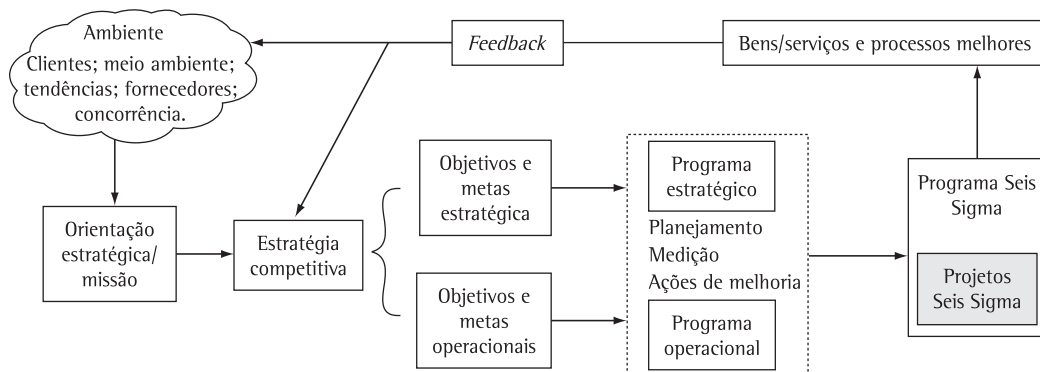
Ambiente
Clientes; meio ambiente; tendências; fornecedores; concorrência.

*Feedback*

Bens/serviços e processos melhores

Orientação estratégica/ missão

Estratégia competitiva

Objetivos e metas estratégica

Objetivos e metas operacionais

Programa estratégico

Planejamento
Medição
Ações de melhoria

Programa operacional

Programa Seis Sigma

Projetos Seis Sigma